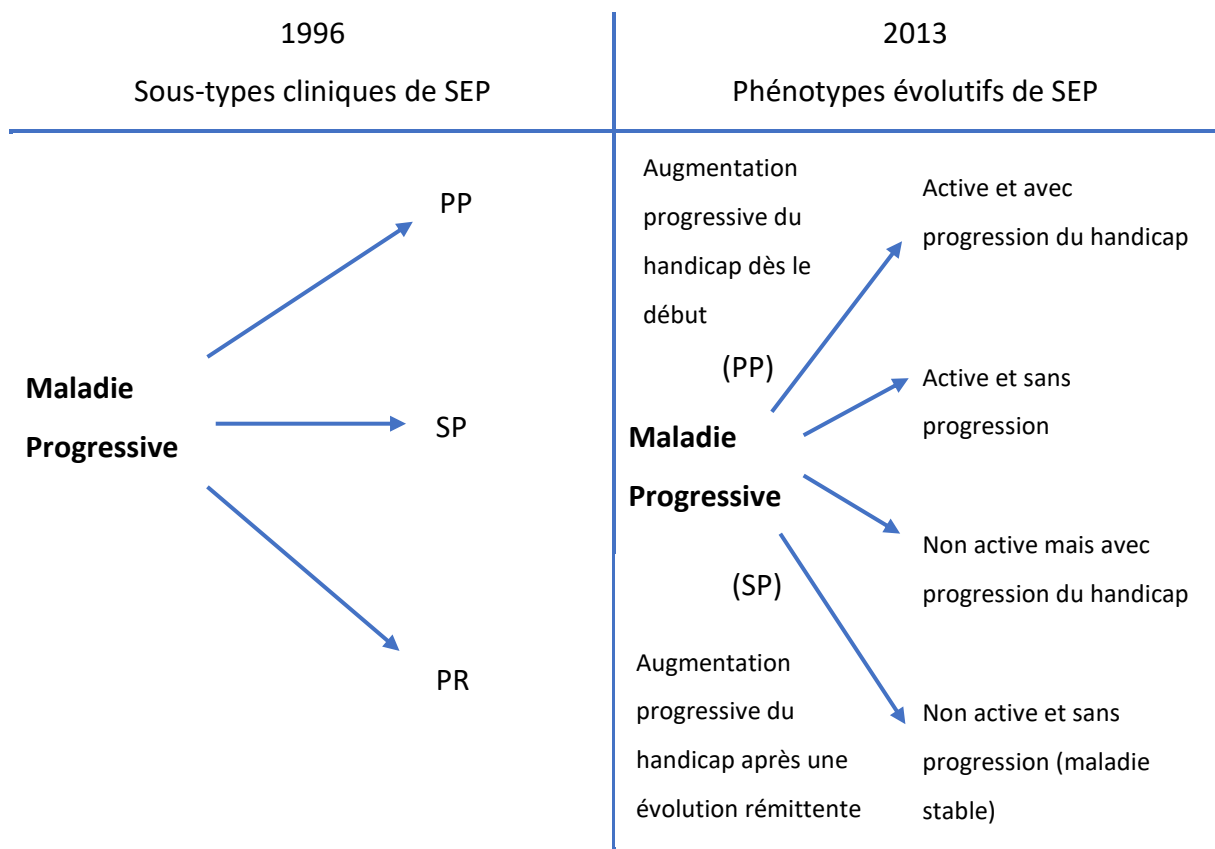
1996

Sous-types cliniques de SEP

2013

Phénotypes évolutifs de SEP

Maladie Progressive

PP

SP

PR

Augmentation progressive du handicap dès le début

(PP)

Maladie Progressive

(SP)

Augmentation progressive du handicap après une évolution rémittente

Active et avec progression du handicap

Active et sans progression

Non active mais avec progression du handicap

Non active et sans progression (maladie stable)